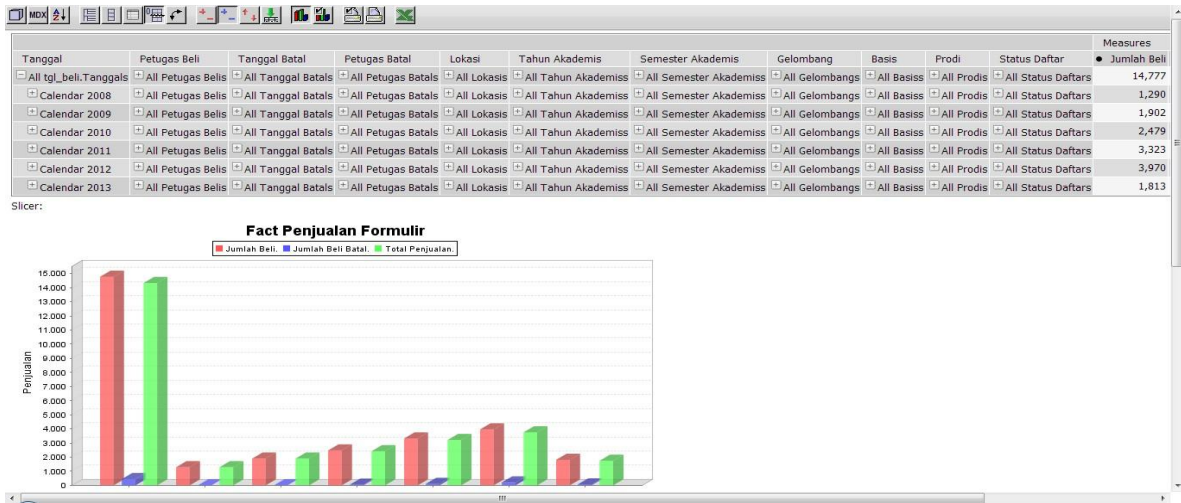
MDX

| Tanggal | Petugas Beli | Tanggal Batal | Petugas Batal | Lokasi | Tahun Akademis | Semester Akademis | Gelombang | Basis | Prodi | Status Daftar | Measures |
|---|---|---|---|---|---|---|---|---|---|---|---|
| | | | | | | | | | | | • Jumlah Beli |
| All tgl_beli.Tanggals | All Petugas Belis | All Tanggal Batals | All Petugas Batals | All Lokasis | All Tahun Akademiss | All Semester Akademiss | All Gelombangs | All Basiss | All Prodis | All Status Daftars | 14,777 |
| Calendar 2008 | All Petugas Belis | All Tanggal Batals | All Petugas Batals | All Lokasis | All Tahun Akademiss | All Semester Akademiss | All Gelombangs | All Basiss | All Prodis | All Status Daftars | 1,290 |
| Calendar 2009 | All Petugas Belis | All Tanggal Batals | All Petugas Batals | All Lokasis | All Tahun Akademiss | All Semester Akademiss | All Gelombangs | All Basiss | All Prodis | All Status Daftars | 1,902 |
| Calendar 2010 | All Petugas Belis | All Tanggal Batals | All Petugas Batals | All Lokasis | All Tahun Akademiss | All Semester Akademiss | All Gelombangs | All Basiss | All Prodis | All Status Daftars | 2,479 |
| Calendar 2011 | All Petugas Belis | All Tanggal Batals | All Petugas Batals | All Lokasis | All Tahun Akademiss | All Semester Akademiss | All Gelombangs | All Basiss | All Prodis | All Status Daftars | 3,323 |
| Calendar 2012 | All Petugas Belis | All Tanggal Batals | All Petugas Batals | All Lokasis | All Tahun Akademiss | All Semester Akademiss | All Gelombangs | All Basiss | All Prodis | All Status Daftars | 3,970 |
| Calendar 2013 | All Petugas Belis | All Tanggal Batals | All Petugas Batals | All Lokasis | All Tahun Akademiss | All Semester Akademiss | All Gelombangs | All Basiss | All Prodis | All Status Daftars | 1,813 |

Slicer:

Fact Penjualan Formulir

Jumlah Beli. Jumlah Beli Batal. Total Penjualan.

Penjualan

15.000
14.000
13.000
12.000
11.000
10.000
9.000
8.000
7.000
6.000
5.000
4.000
3.000
2.000
1.000
0